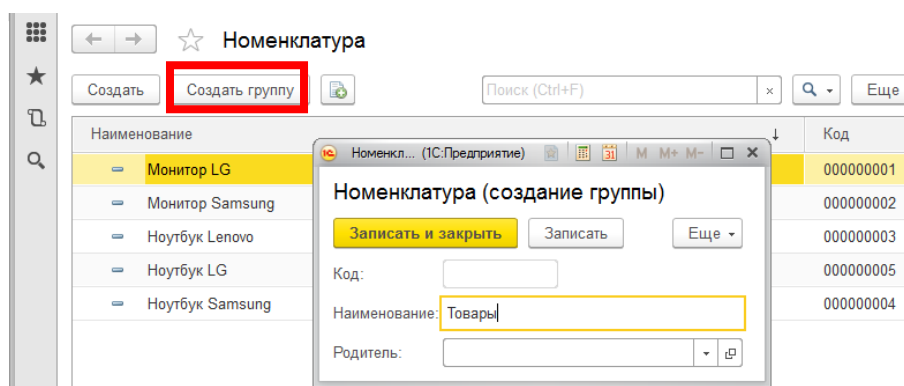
Номенклатура

Создать | Создать группу | Поиск (Ctrl+F) | × | Еще

| Наименование ↓ | Код |
|---|---|
| Монитор LG | 000000001 |
| Монитор Samsung | 000000002 |
| Ноутбук Lenovo | 000000003 |
| Ноутбук LG | 000000005 |
| Ноутбук Samsung | 000000004 |

Номенкл... (1С:Предприятие) M M+ M-

Номенклатура (создание группы)

Записать и закрыть | Записать | Еще

Код:

Наименование: Товары

Родитель: